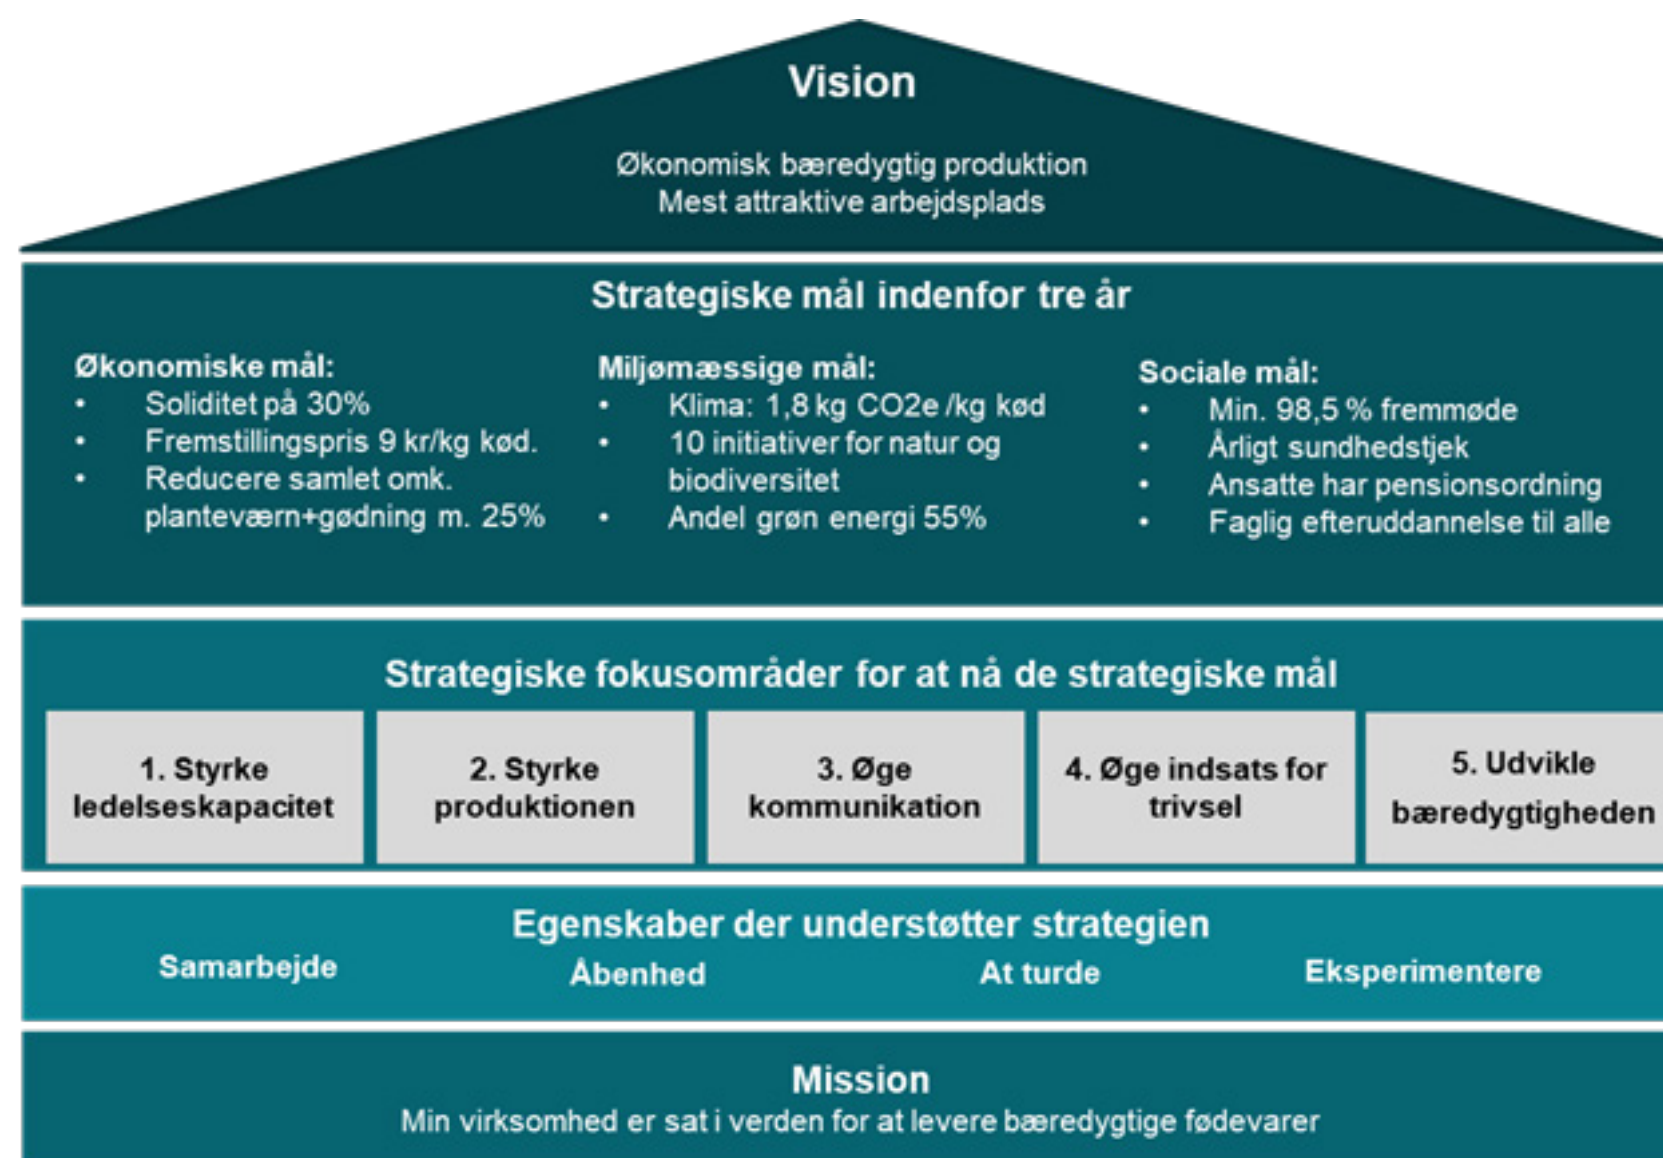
Vision

Økonomisk bæredygtig produktion
Mest attraktive arbejdsplads

Strategiske mål indenfor tre år

Økonomiske mål:
- Soliditet på 30%
- Fremstillingspris 9 kr/kg kød.
- Reducere samlet omk. planteværn+gødning m. 25%

Miljømæssige mål:
- Klima: 1,8 kg CO2e /kg kød
- 10 initiativer for natur og biodiversitet
- Andel grøn energi 55%

Sociale mål:
- Min. 98,5 % fremmøde
- Årligt sundhedstjek
- Ansatte har pensionsordning
- Faglig efteruddannelse til alle

Strategiske fokusområder for at nå de strategiske mål

1. Styrke ledelseskapacitet

2. Styrke produktionen

3. Øge kommunikation

4. Øge indsats for trivsel

5. Udvikle bæredygtigheden

Egenskaber der understøtter strategien

Samarbejde

Åbenhed

At turde

Eksperimentere

Mission

Min virksomhed er sat i verden for at levere bæredygtige fødevarer